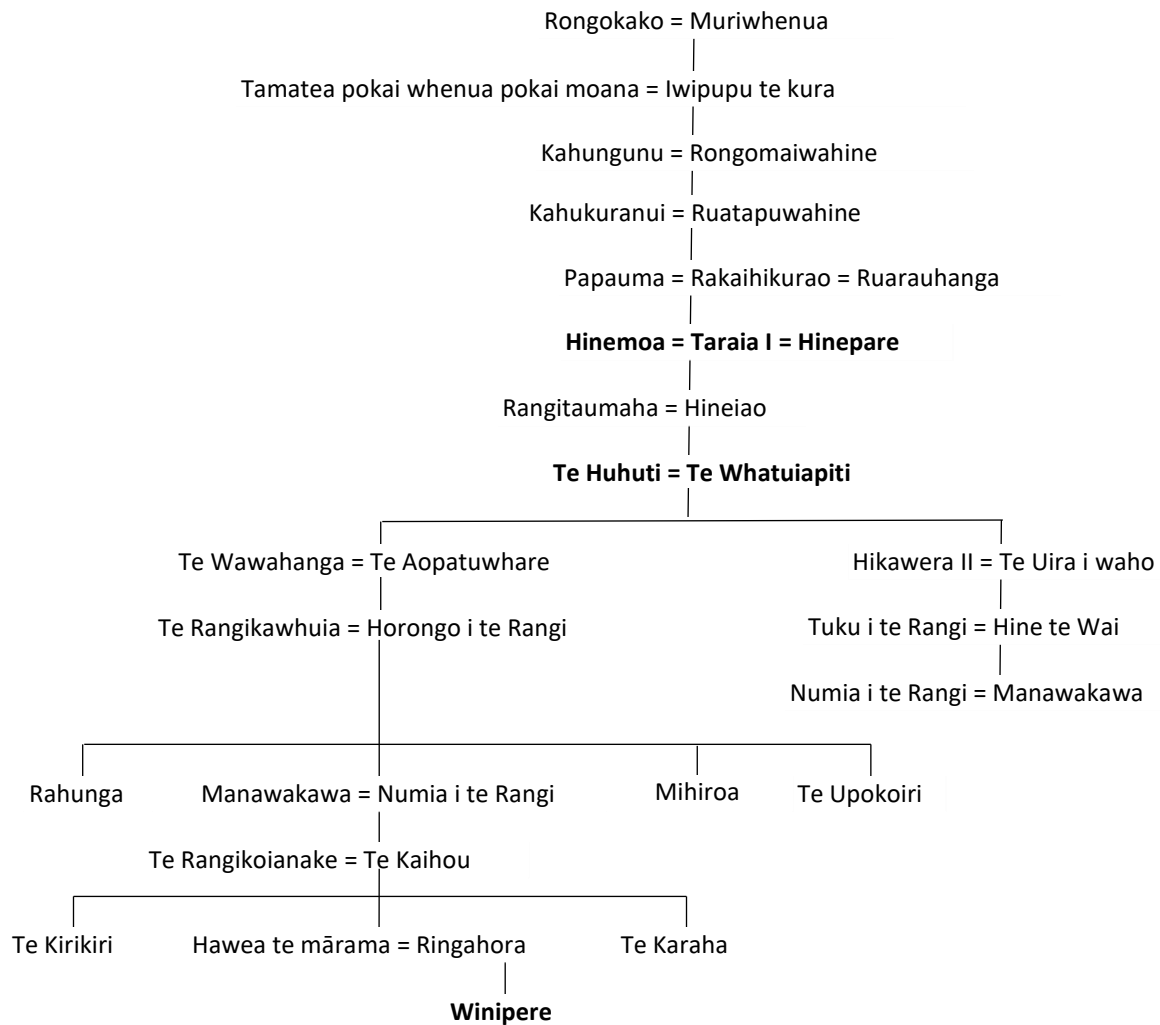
Rongokako = Muriwhenua

Tamatea pokai whenua pokai moana = Iwipupu te kura

Kahungunu = Rongomaiwahine

Kahukuranui = Ruatapuwahine

Papauma = Rakaihikurao = Ruarauhanga

**Hinemoa = Taraia I = Hinepare**

Rangitaumaha = Hineiao

**Te Huhuti = Te Whatuiapiti**

Te Wawahanga = Te Aopatuwhare

Te Rangikawhuia = Horongo i te Rangi

Hikawera II = Te Uira i waho

Tuku i te Rangi = Hine te Wai

Numia i te Rangi = Manawakawa

Rahunga

Manawakawa = Numia i te Rangi

Mihiroa

Te Upokoiri

Te Rangikoianake = Te Kaihou

Te Kirikiri

Hawea te mārama = Ringahora

Te Karaha

**Winipere**